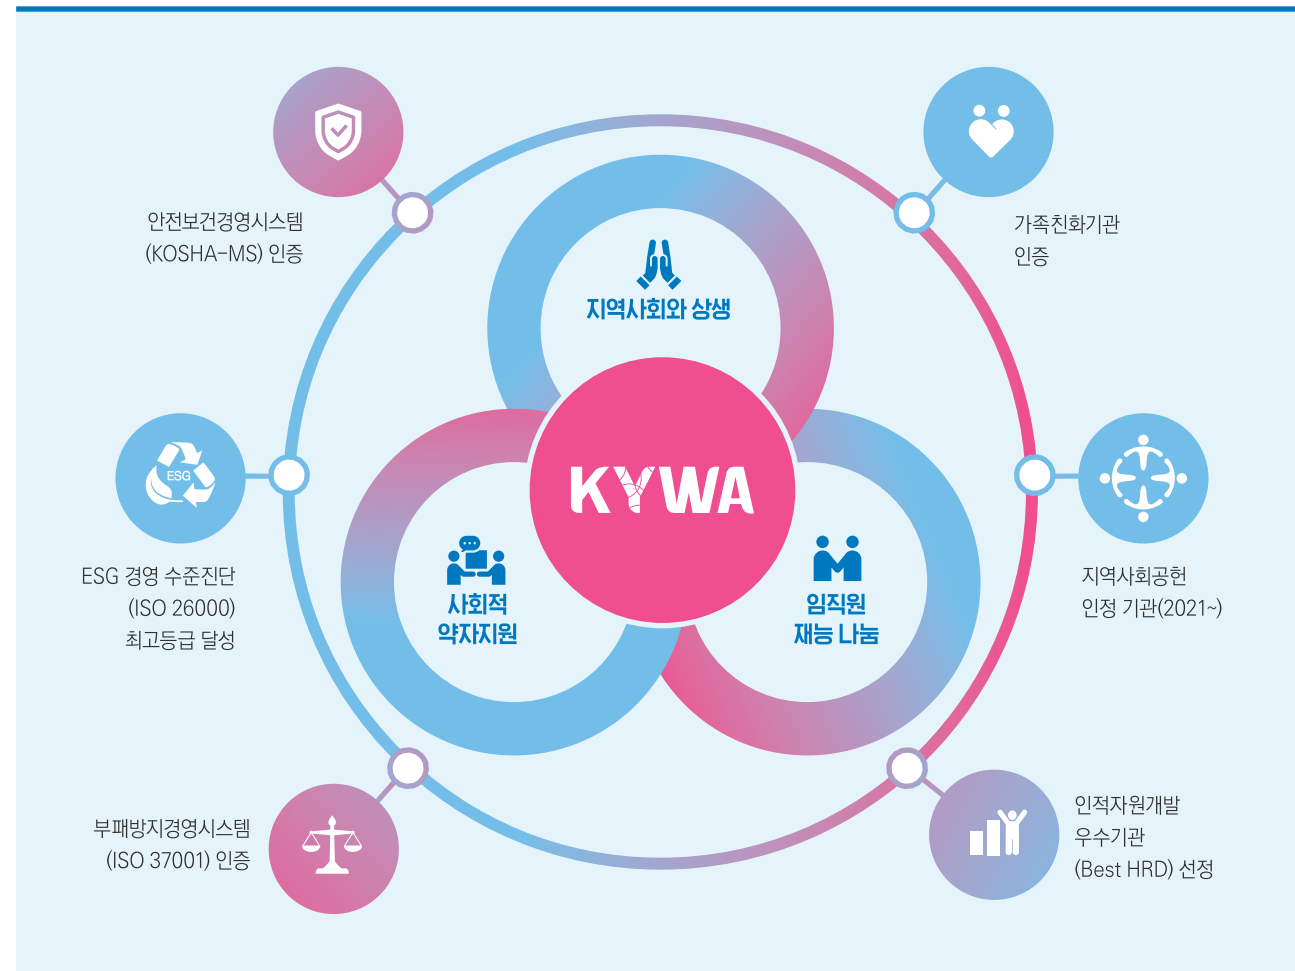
안전보건경영시스템
(KOSHA-MS) 인증

가족친화기관
인증

지역사회와 상생

ESG

ESG 경영 수준진단
(ISO 26000)
최고등급 달성

KYWA

지역사회공헌
인정 기관(2021~)

사회적
약자지원

임직원
재능 나눔

부패방지경영시스템
(ISO 37001) 인증

인적자원개발
우수기관
(Best HRD) 선정